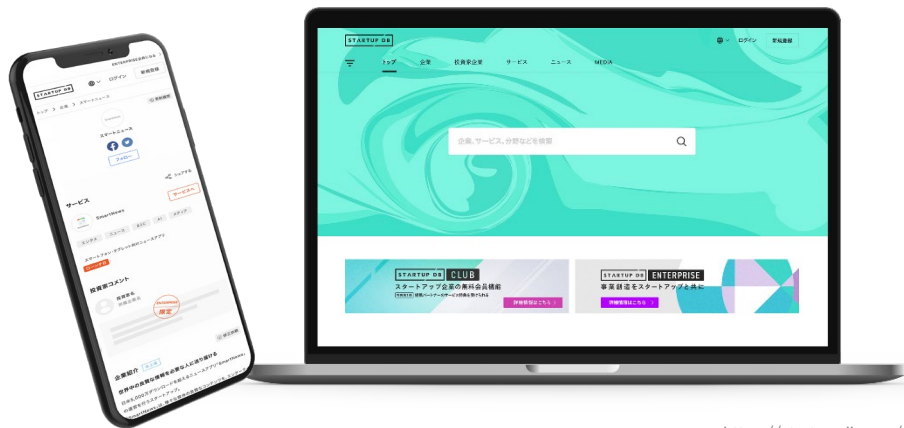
STARTUP DB

ログイン

新規登録

トップ

企業

投資家企業

サービス

ニュース

MEDIA

企業、サービス、分野などを検索

STARTUP DB CLUB

スタートアップ企業の無料会員機能

詳細情報はこちら

STARTUP DB ENTERPRISE

事業創造をスタートアップと共に

詳細情報はこちら

STARTUP DB

ログイン

新規登録

スマートニュース

フォロー

サービス

SmartNews

投資家コメント

企業紹介

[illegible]